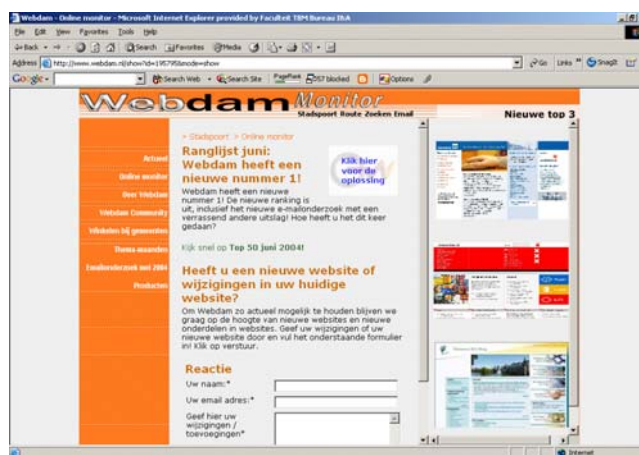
Webdam - Online monitor - Microsoft Internet Explorer provided by Faculteit TBM Bureau IhA

File Edit View Favorites Tools Help

Back Search Favorites Media

Address http://www.webdam.nl/show?id=195795&mode=show

Go Links Snagit

Google Search Web Search Site PageRank 357 blocked Options

Webdam Monitor

Stadspoort Route Zoeken Email

Nieuwe top 3

Actueel

Online monitor

Over Webdam

Webdam Community

Websites bij gemeenten

Thema-awards

Emailonderzoek mei 2004

Producten

> Stadspoort > Online monitor

Ranglijst juni: Webdam heeft een nieuwe nummer 1!

Klik hier voor de oplossing

Webdam heeft een nieuwe nummer 1! De nieuwe ranking is uit, inclusief het nieuwe e-mailonderzoek met een verrassend andere uitslag! Hoe heeft u het dit keer gedaan?

Kijk snel op Top 50 juni 2004!

Heeft u een nieuwe website of wijzigingen in uw huidige website?

Om Webdam zo actueel mogelijk te houden blijven we graag op de hoogte van nieuwe websites en nieuwe onderdelen in websites. Geef uw wijzigingen of uw nieuwe website door en vul het onderstaande formulier in! Klik op verstuur.

Reactie

Uw naam:*

Uw email adres:*

Geef hier uw wijzigingen / toevoegingen*

Internet